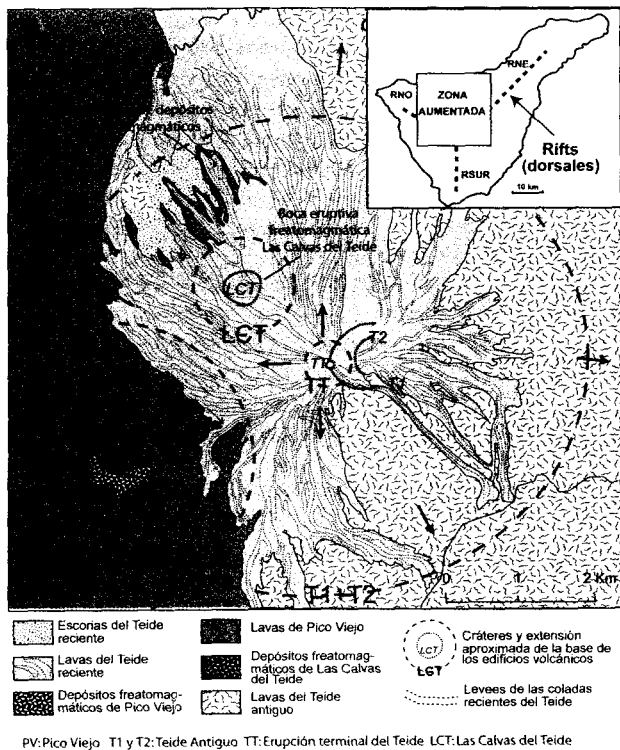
RNE
RNO
ZONA AUMENTADA
Rifts (dorsales)
RSUR
10 km

Depósitos magmáticos

Boca eruptiva freatomagmática Las Calvas del Teide

LCT
LCT
T2
TO
TT
T1
0 1 2 Km
T1+T2

Escorias del Teide reciente
Lavas del Teide reciente
Depósitos freatomagmáticos de Pico Viejo
Lavas de Pico Viejo
Depósitos freatomagmáticos de Las Calvas del Teide
Lavas del Teide antiguo
LCT
LCT
Cráteres y extensión aproximada de la base de los edificios volcánicos
Levees de las coladas recientes del Teide

PV: Pico Viejo T1 y T2: Teide Antiguo TT: Erupción terminal del Teide LCT: Las Calvas del Teide